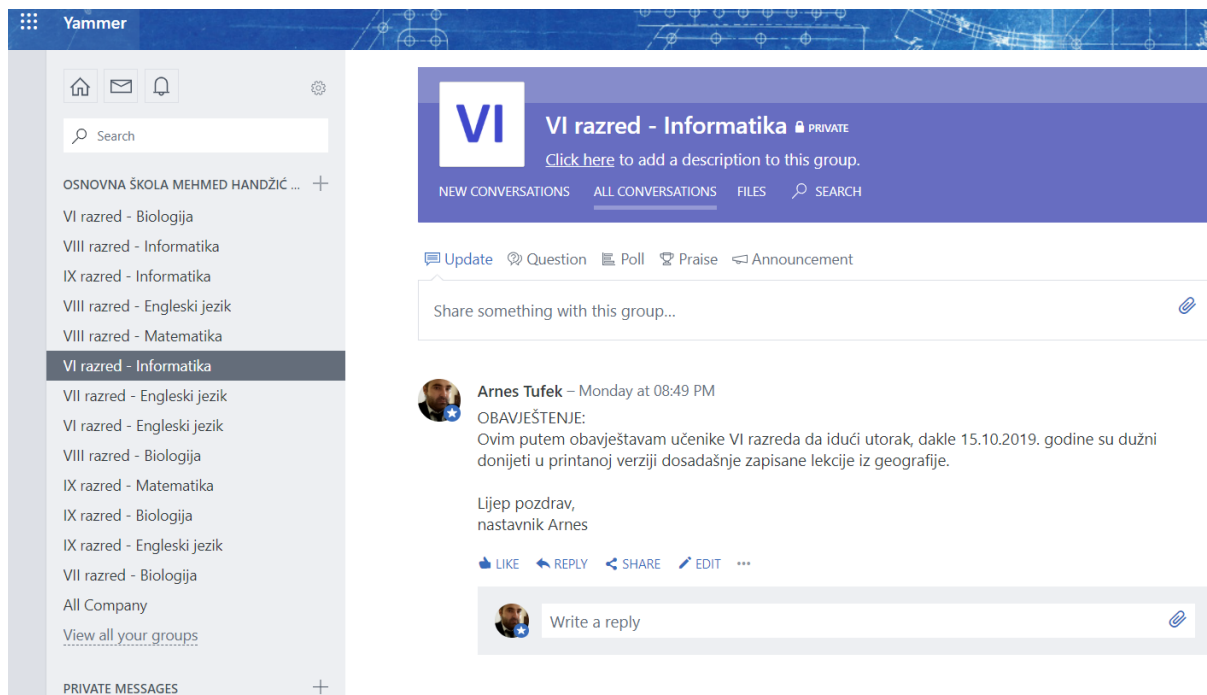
Yammer

Search

OSNOVNA ŠKOLA MEHMED HANDŽIĆ ...

VI razred - Biologija
VIII razred - Informatika
IX razred - Informatika
VIII razred - Engleski jezik
VIII razred - Matematika
VI razred - Informatika
VII razred - Engleski jezik
VI razred - Engleski jezik
VIII razred - Biologija
IX razred - Matematika
IX razred - Biologija
IX razred - Engleski jezik
VII razred - Biologija
All Company
View all your groups

PRIVATE MESSAGES

VI

VI razred - Informatika PRIVATE

Click here to add a description to this group.

NEW CONVERSATIONS ALL CONVERSATIONS FILES SEARCH

Update Question Poll Praise Announcement

Share something with this group...

Arnes Tufek – Monday at 08:49 PM
OBAVJEŠTENJE:
Ovim putem obavještavam učenike VI razreda da idući utorak, dakle 15.10.2019. godine su dužni donijeti u printanoj verziji dosadašnje zapisane lekcije iz geografije.

Lijep pozdrav,
nastavnik Arnes

LIKE REPLY SHARE EDIT ···

Write a reply